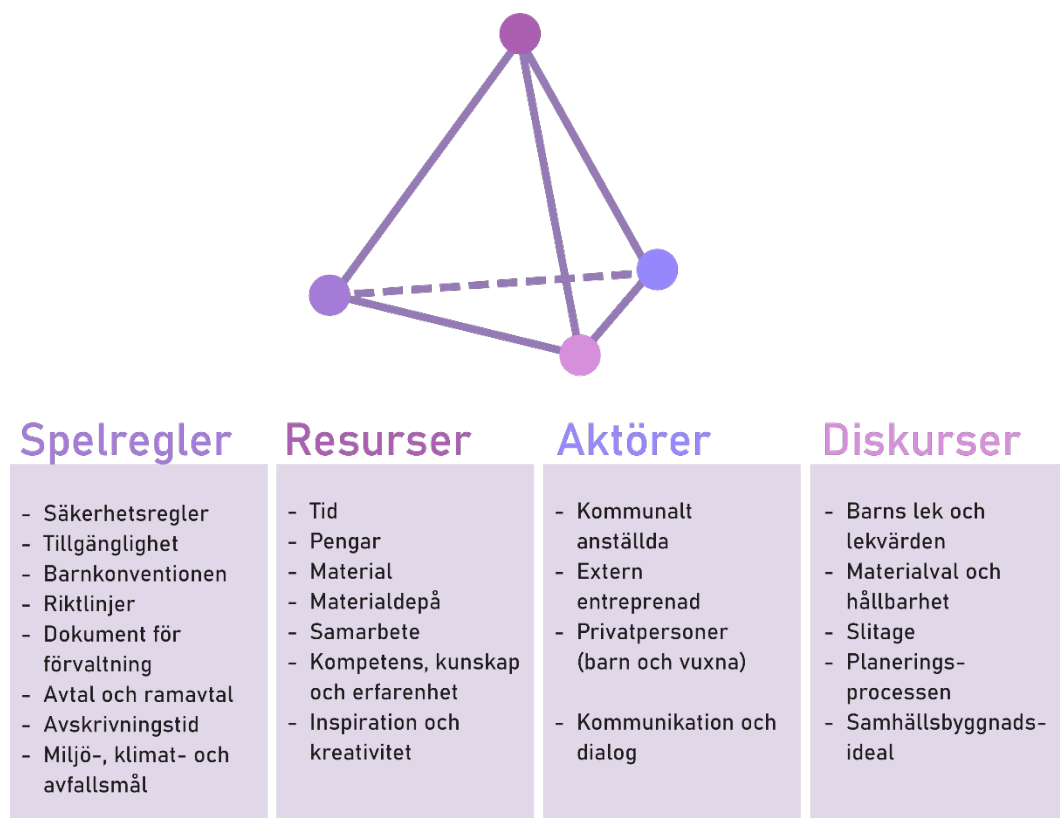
Spelregler

- Säkerhetsregler
- Tillgänglighet
- Barnkonventionen
- Riktlinjer
- Dokument för förvaltning
- Avtal och ramavtal
- Avskrivningstid
- Miljö-, klimat- och avfallsmål

Resurser

- Tid
- Pengar
- Material
- Materialdepå
- Samarbete
- Kompetens, kunskap och erfarenhet
- Inspiration och kreativitet

Aktörer

- Kommunalt anställda
- Extern entreprenad
- Privatpersoner (barn och vuxna)

- Kommunikation och dialog

Diskurser

- Barns lek och lekvärden
- Materialval och hållbarhet
- Slitage
- Planerings-processen
- Samhällsbyggnads-ideal